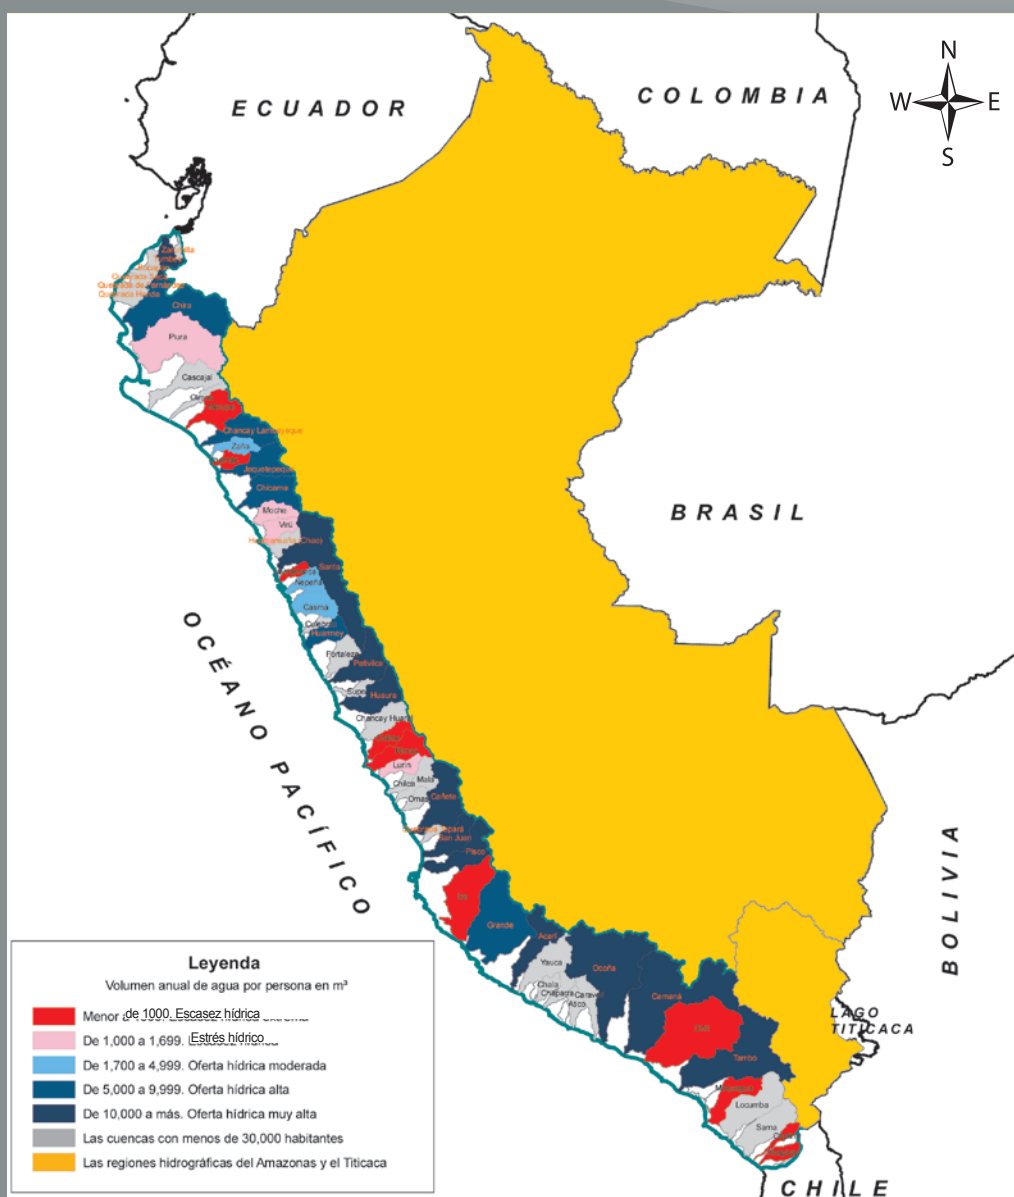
ECUADOR

COLOMBIA

N
W
E
S

BRASIL

OCÉANO PACÍFICO

BOLIVIA

LAGO TITICACA

CHILE

Chira
Piura
Cascajal
Olmos
Chancay Lambayeque
Zaña
Jequetepeque
Chicama
Moche
Virú
Chao
Santa
Nepeña
Casma
Culebras
Huarmey
Fortaleza
Pativilca
Supe
Huaura
Chancay Huaral
Lurín
Chilca
Mala
Omas
Cañete
San Juan
Pisco
Ica
Grande
Acarí
Yauca
Chala
Chaparra
Atico
Caravelí
Ocoña
Camaná
Quilca
Tambo
Locumba
Sama

Leyenda
Volumen anual de agua por persona en m³
Menor de 1000. Escasez hídrica
De 1,000 a 1,699. Estrés hídrico
De 1,700 a 4,999. Oferta hídrica moderada
De 5,000 a 9,999. Oferta hídrica alta
De 10,000 a más. Oferta hídrica muy alta
Las cuencas con menos de 30,000 habitantes
Las regiones hidrográficas del Amazonas y el Titicaca